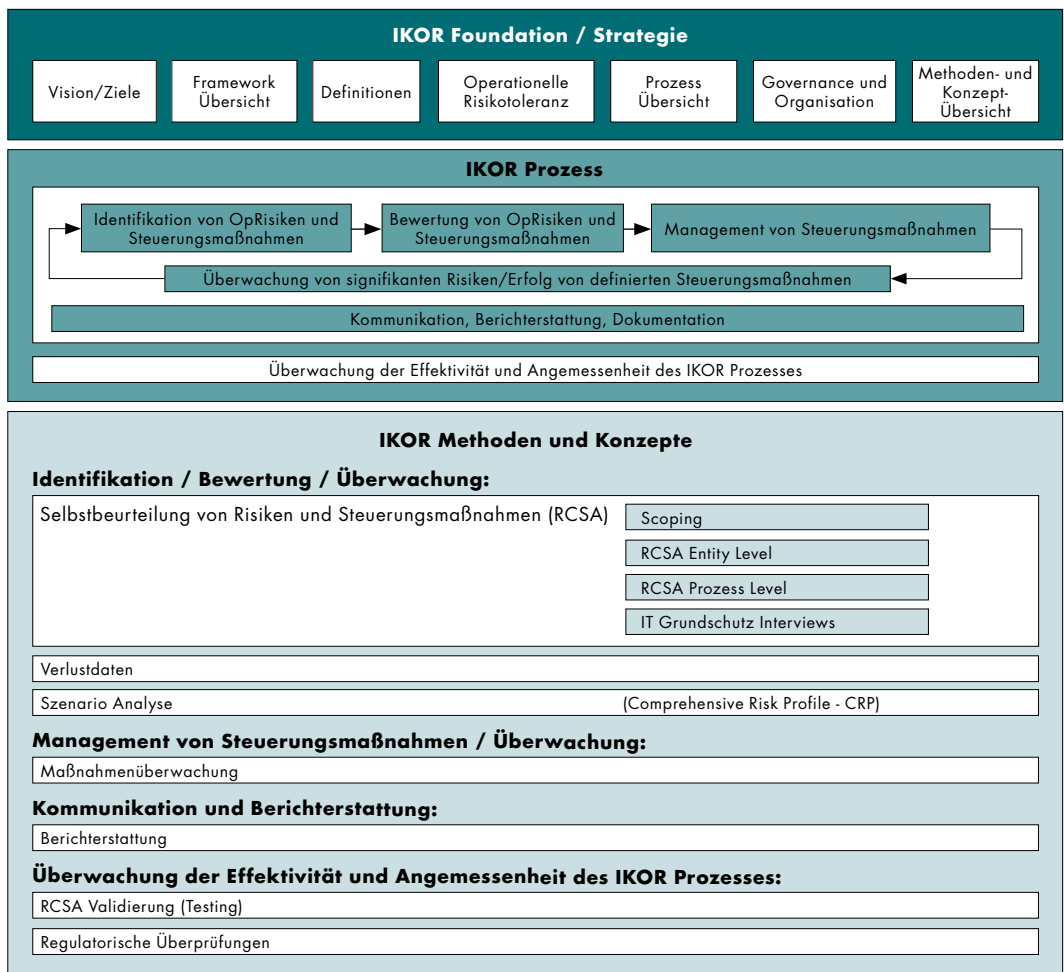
IKOR Foundation / Strategie

Vision/Ziele

Framework Übersicht

Definitionen

Operationelle Risikotoleranz

Prozess Übersicht

Governance und Organisation

Methoden- und Konzept-Übersicht

IKOR Prozess

Identifikation von OpRisiken und Steuerungsmaßnahmen

Bewertung von OpRisiken und Steuerungsmaßnahmen

Management von Steuerungsmaßnahmen

Überwachung von signifikanten Risiken/Erfolg von definierten Steuerungsmaßnahmen

Kommunikation, Berichterstattung, Dokumentation

Überwachung der Effektivität und Angemessenheit des IKOR Prozesses

IKOR Methoden und Konzepte

Identifikation / Bewertung / Überwachung:

Selbstbeurteilung von Risiken und Steuerungsmaßnahmen (RCSA)

Scoping

RCSA Entity Level

RCSA Prozess Level

IT Grundschutz Interviews

Verlustdaten

Szenario Analyse

(Comprehensive Risk Profile - CRP)

Management von Steuerungsmaßnahmen / Überwachung:

Maßnahmenüberwachung

Kommunikation und Berichterstattung:

Berichterstattung

Überwachung der Effektivität und Angemessenheit des IKOR Prozesses:

RCSA Validierung (Testing)

Regulatorische Überprüfungen